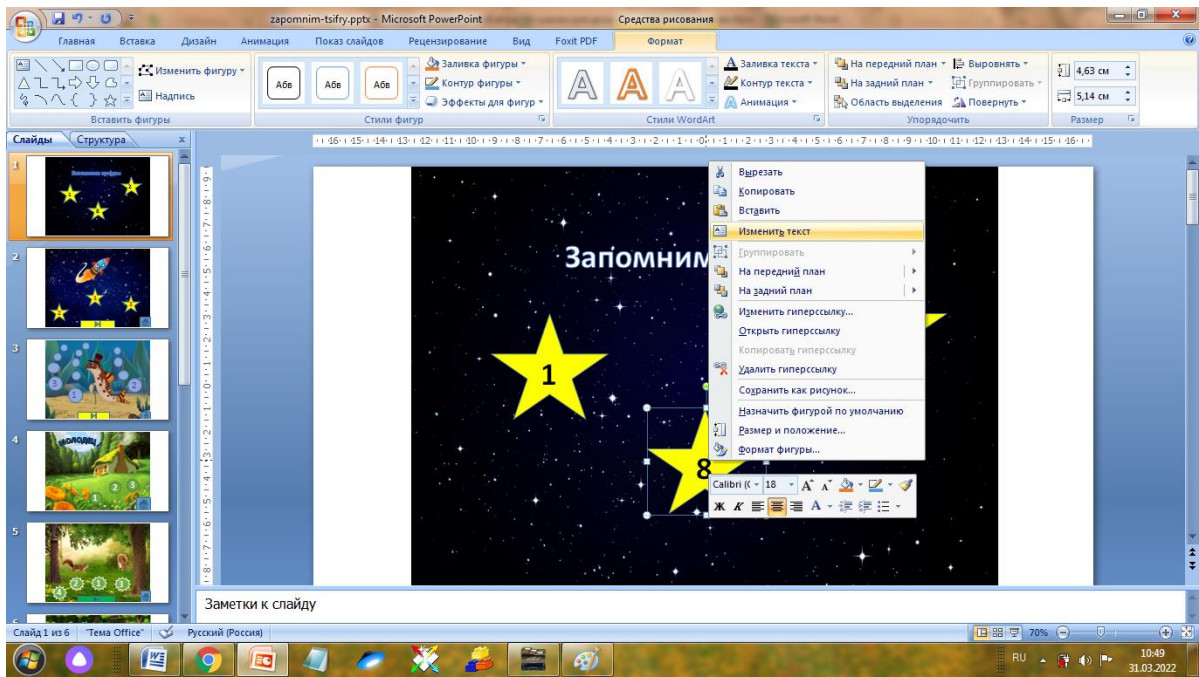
zapomnim-tsifry.pptx - Microsoft PowerPoint

Средства рисования

Главная Вставка Дизайн Анимация Показ слайдов Рецензирование Вид Foxit PDF Формат

Изменить фигуру
Надпись
Вставить фигуры

Абв Абв Абв
Заливка фигуры
Контур фигуры
Эффекты для фигур
Стили фигур

A A A
Заливка текста
Контур текста
Анимация
Стили WordArt

На передний план
На задний план
Область выделения
Выровнять
Группировать
Повернуть
Упорядочить

4,63 см
5,14 см
Размер

Слайды Структура

1
2
3
4
5
6

Запомним

1
8

Вырезать
Копировать
Вставить
Изменить текст
Группировать
На передний план
На задний план
Изменить гиперссылку...
Открыть гиперссылку
Копировать гиперссылку
Удалить гиперссылку
Сохранить как рисунок...
Назначить фигурой по умолчанию
Размер и положение...
Формат фигуры...

Calibri ( 18 A A
Ж К A

Заметки к слайду

Слайд 1 из 6 "Тема Office" Русский (Россия) 70%

RU 10:49 31.03.2022